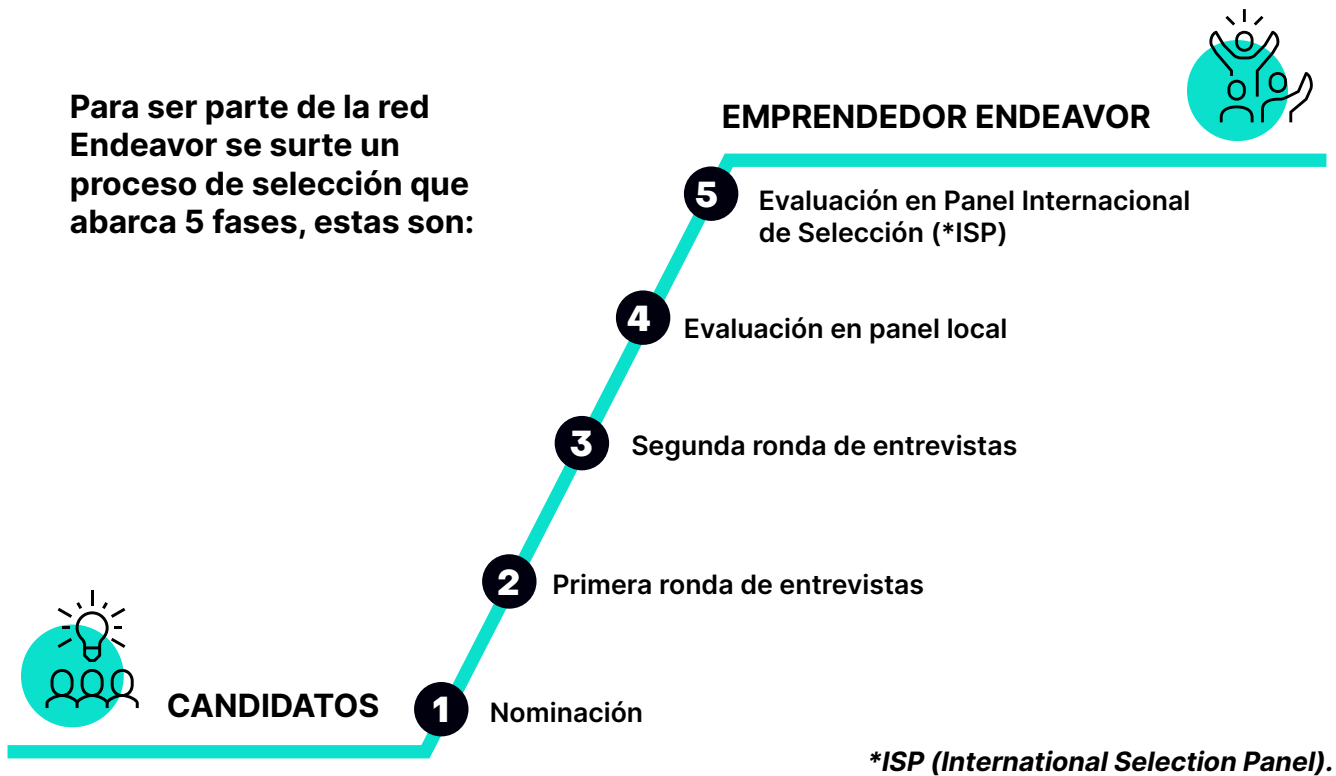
Para ser parte de la red Endeavor se surte un proceso de selección que abarca 5 fases, estas son:

EMPRENDEDOR ENDEAVOR

5 Evaluación en Panel Internacional de Selección (*ISP)

4 Evaluación en panel local

3 Segunda ronda de entrevistas

2 Primera ronda de entrevistas

CANDIDATOS

1 Nominación

*ISP (International Selection Panel).